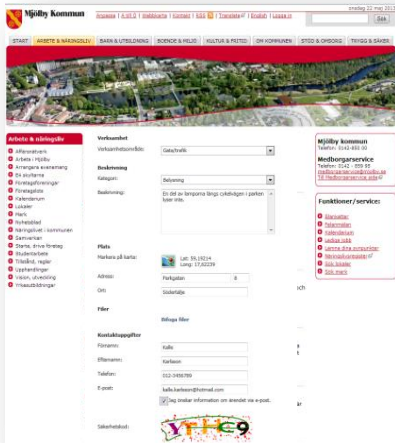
Mjölby Kommun

Anpassa | A till Ö | Webbkarta | Kontakt | RSS | Translate | English | Logga in

onsdag 22 maj 2013

Sök

START | ARBETE & NÄRINGSLIV | BARN & UTBILDNING | BOENDE & MILJÖ | KULTUR & FRITID | OM KOMMUNEN | STÖD & OMSORG | TRYGG & SÄKER

Arbete & näringsliv

Affärsverk
Arbete i Mjölby
Arrangera evenemang
Bli skuttare
Företagsföreningar
Företagslots
Företagsverk
Lokaler
Mark
Nyhetsblad
Näringslivet i kommunen
Samverkan
Starta, driva företag
Studentarbete
Tillstånd, regler
Upphandlingar
Vision, utveckling
Yrkesutbildningar

Verksamhet

Verksamhetsområde: Gata/trafik

Beskrivning

Kategori: Belysning

Beskrivning: En del av lamporna längs cykelvägen i parken lyser inte.

Plats

Markera på karta: Lat: 59,19214 Long: 17,63239

Adress: Parkgatan 8

Ort: Södertälje

Filer

Bifoga filer

Kontaktuppgifter

Förnamn: Kalle

Efternamn: Karlsson

Telefon: 012-3456789

E-post: kalle.karlsson@hotmail.com

Jag önskar information om ärendet via e-post.

Säkerhetskod:

Mjölby kommun
Telefon: 0142-850 00

Medborgarservice
Telefon: 0142 - 858 95
medborgarservice@mjolby.se
Till Medborgarservice sida

Funktioner/service:

Blanketter
Felanmälan
Kalendarium
Lediga jobb
Lämna dina synpunkter
Nyhetsbrev
Sök bilaker
Sök mark